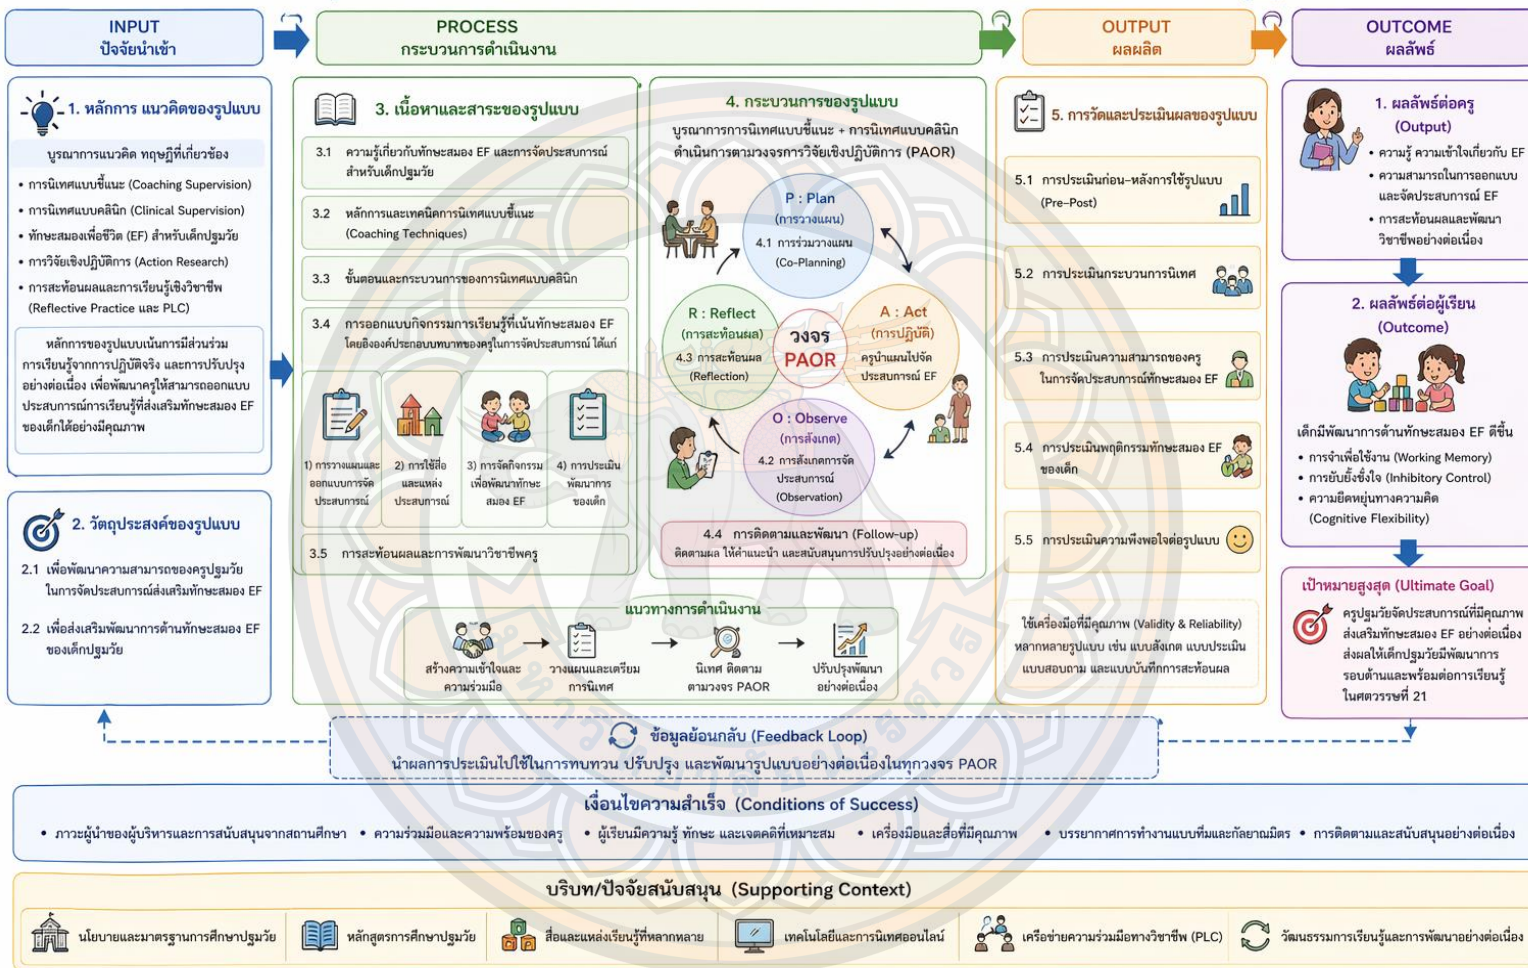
INPUT
ปัจจัยนำเข้า

PROCESS
กระบวนการดำเนินงาน

OUTPUT
ผลผลิต

OUTCOME
ผลลัพธ์

1. หลักการ แนวคิดของรูปแบบ

บูรณาการแนวคิด ทฤษฎีที่เกี่ยวข้อง

• การนิเทศแบบชี้แนะ (Coaching Supervision)
• การนิเทศแบบคลินิก (Clinical Supervision)
• ทักษะสมองเพื่อชีวิต (EF) สำหรับเด็กปฐมวัย
• การวิจัยเชิงปฏิบัติการ (Action Research)
• การสะท้อนผลและการเรียนรู้เชิงวิชาชีพ (Reflective Practice และ PLC)

หลักการของรูปแบบเน้นการมีส่วนร่วม การเรียนรู้จากการปฏิบัติจริง และการปรับปรุงอย่างต่อเนื่อง เพื่อพัฒนาครูให้สามารถออกแบบประสบการณ์การเรียนรู้ที่ส่งเสริมทักษะสมอง EF ของเด็กได้อย่างมีคุณภาพ

2. วัตถุประสงค์ของรูปแบบ

2.1 เพื่อพัฒนาความสามารถของครูปฐมวัยในการจัดประสบการณ์ส่งเสริมทักษะสมอง EF

2.2 เพื่อส่งเสริมพัฒนาการด้านทักษะสมอง EF ของเด็กปฐมวัย

3. เนื้อหาและสาระของรูปแบบ

3.1 ความรู้เกี่ยวกับทักษะสมอง EF และการจัดประสบการณ์สำหรับเด็กปฐมวัย

3.2 หลักการและเทคนิคการนิเทศแบบชี้แนะ (Coaching Techniques)

3.3 ขั้นตอนและกระบวนการของการนิเทศแบบคลินิก

3.4 การออกแบบกิจกรรมการเรียนรู้ที่เน้นทักษะสมอง EF โดยอิงองค์ประกอบทบาทของครูในการจัดประสบการณ์ ได้แก่

1) การวางแผนและออกแบบการจัดประสบการณ์
2) การใช้สื่อและแหล่งประสบการณ์
3) การจัดกิจกรรมเพื่อพัฒนาทักษะสมอง EF
4) การประเมินพัฒนาการของเด็ก

3.5 การสะท้อนผลและการพัฒนาวิชาชีพครู

4. กระบวนการของรูปแบบ

บูรณาการการนิเทศแบบชี้แนะ + การนิเทศแบบคลินิก ดำเนินการตามวงจรการวิจัยเชิงปฏิบัติการ (PAOR)

P : Plan
(การวางแผน)
4.1 การร่วมวางแผน (Co-Planning)

A : Act
(การปฏิบัติ)
ครูนำแผนไปจัดประสบการณ์ EF

O : Observe
(การสังเกต)
4.2 การสังเกตการจัดประสบการณ์ (Observation)

R : Reflect
(การสะท้อนผล)
4.3 การสะท้อนผล (Reflection)

วงจร
PAOR

4.4 การติดตามและพัฒนา (Follow-up)
ติดตามผล ให้คำแนะนำ และสนับสนุนการปรับปรุงอย่างต่อเนื่อง

แนวทางการดำเนินงาน

สร้างความเข้าใจและความร่วมมือ → วางแผนและเตรียมการนิเทศ → นิเทศ ติดตามตามวงจร PAOR → ปรับปรุงพัฒนาอย่างต่อเนื่อง

5. การวัดและประเมินผลของรูปแบบ

5.1 การประเมินก่อน–หลังการใช้รูปแบบ (Pre–Post)

5.2 การประเมินกระบวนการนิเทศ

5.3 การประเมินความสามารถของครูในการจัดประสบการณ์ทักษะสมอง EF

5.4 การประเมินพฤติกรรมทักษะสมอง EF ของเด็ก

5.5 การประเมินความพึงพอใจต่อรูปแบบ

ใช้เครื่องมือที่มีคุณภาพ (Validity & Reliability) หลากหลายรูปแบบ เช่น แบบสังเกต แบบประเมิน แบบสอบถาม และแบบบันทึกการสะท้อนผล

1. ผลลัพธ์ต่อครู
(Output)
• ความรู้ ความเข้าใจเกี่ยวกับ EF
• ความสามารถในการออกแบบและจัดประสบการณ์ EF
• การสะท้อนผลและพัฒนาวิชาชีพอย่างต่อเนื่อง

2. ผลลัพธ์ต่อผู้เรียน
(Outcome)

เด็กมีพัฒนาการด้านทักษะสมอง EF ดีขึ้น
• การจำเพื่อใช้งาน (Working Memory)
• การยับยั้งชั่งใจ (Inhibitory Control)
• ความยืดหยุ่นทางความคิด (Cognitive Flexibility)

เป้าหมายสูงสุด (Ultimate Goal)
ครูปฐมวัยจัดประสบการณ์ที่มีคุณภาพ ส่งเสริมทักษะสมอง EF อย่างต่อเนื่อง ส่งผลให้เด็กปฐมวัยมีพัฒนาการรอบด้านและพร้อมต่อการเรียนรู้ในศตวรรษที่ 21

ข้อมูลย้อนกลับ (Feedback Loop)
นำผลการประเมินไปใช้ในการทบทวน ปรับปรุง และพัฒนารูปแบบอย่างต่อเนื่องในทุกวงจร PAOR

เงื่อนไขความสำเร็จ (Conditions of Success)
• ภาวะผู้นำของผู้บริหารและการสนับสนุนจากสถานศึกษา • ความร่วมมือและความพร้อมของครู • ผู้เรียนมีความรู้ ทักษะ และเจตคติที่เหมาะสม • เครื่องมือและสื่อที่มีคุณภาพ • บรรยากาศการทำงานแบบทีมและกัลยาณมิตร • การติดตามและสนับสนุนอย่างต่อเนื่อง

บริบท/ปัจจัยสนับสนุน (Supporting Context)
นโยบายและมาตรฐานการศึกษาปฐมวัย
หลักสูตรการศึกษาปฐมวัย
สื่อและแหล่งเรียนรู้ที่หลากหลาย
เทคโนโลยีและการนิเทศออนไลน์
เครือข่ายความร่วมมือทางวิชาชีพ (PLC)
วัฒนธรรมการเรียนรู้และการพัฒนาอย่างต่อเนื่อง